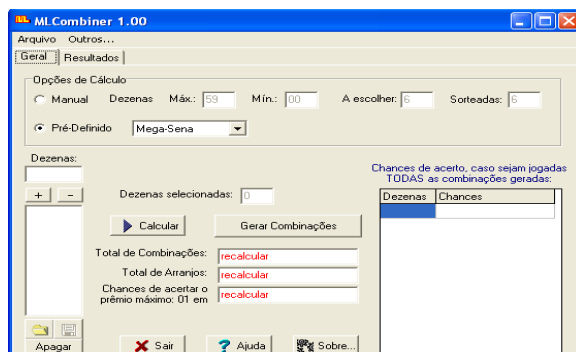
ML.Combiner 1.00

Arquivo Outros...

Geral Resultados

Opções de Cálculo

Manual Dezenas Máx.: 59 Mín.: 00 A escolher: 6 Sorteadas: 6

Pré-Definido Mega-Sena

Dezenas:

+ -

Dezenas selecionadas: 0

Calcular

Gerar Combinações

Total de Combinações: recalcular

Total de Arranjos: recalcular

Chances de acertar o prêmio máximo: 01 em recalcular

Chances de acerto, caso sejam jogadas TODAS as combinações geradas:

| Dezenas | Chances |
|---|---|
| | |

Apagar

Sair

Ajuda

Sobre...